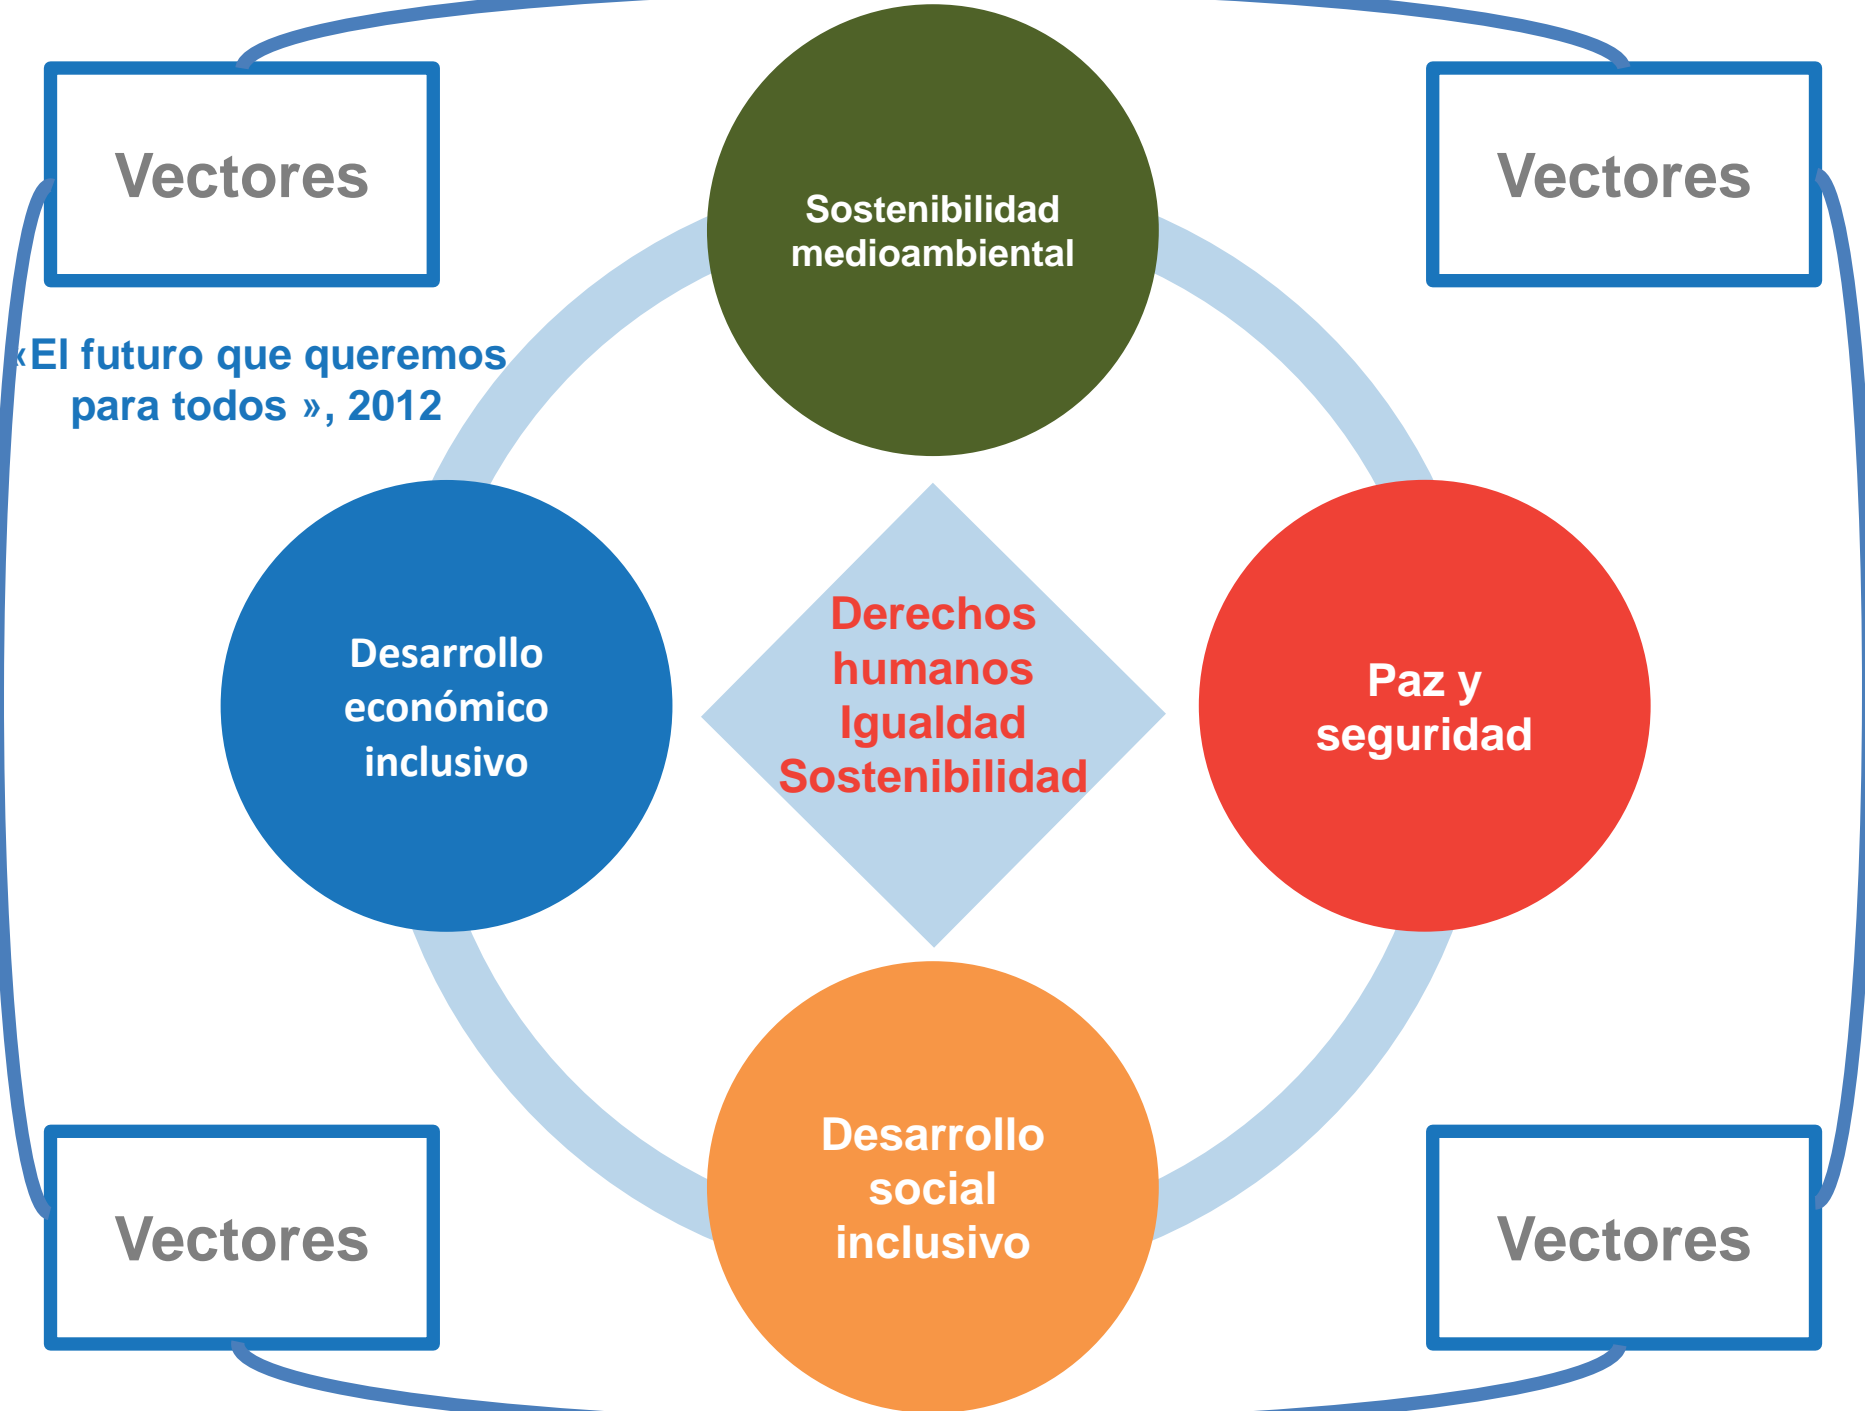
Vectores

Vectores

«El futuro que queremos para todos », 2012

Sostenibilidad medioambiental

Desarrollo económico inclusivo

Derechos humanos
Igualdad
Sostenibilidad

Paz y seguridad

Desarrollo social inclusivo

Vectores

Vectores